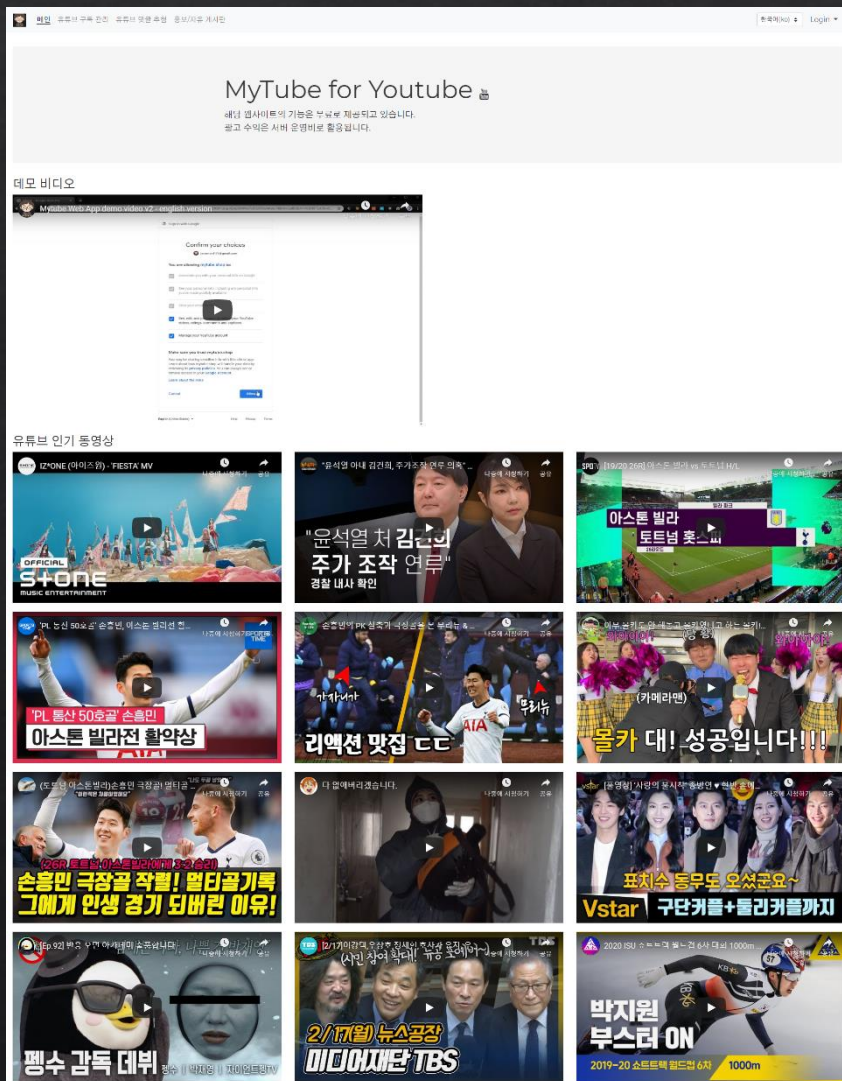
메인 유튜브 구독 관리 유튜브 영상 추천 홍보/자유 게시판

한국어(ko) Login

MyTube for Youtube

해당 웹사이트의 기능은 무료로 제공되고 있습니다.
광고 수익은 서버 운영비로 활용됩니다.

데모 비디오

Mytube Web App demo video v2 - english version

Confirm your choices

유튜브 인기 동영상

IZ*ONE (아이즈원) - 'FIESTA' MV

OFFICIAL STONE MUSIC ENTERTAINMENT

"윤석열 아내 김건희, 주가조작 연루 의혹"

"윤석열 처 김건희 주가 조작 연루" 경찰 내사 확인

[19/20 26R] 아스톤 빌라 vs 토트넘 H/L

아스톤 빌라 토트넘 홋스퍼

'PL 통산 50호골' 손흥민, 아스톤 빌라전 활...

'PL 통산 50호골' 손흥민 아스톤 빌라전 활약상

손흥민의 PK 실축과 극장골을 본 무리뉴 &...

가자니가 무리뉴

리액션 맛집 ㄷㄷ

(카메라맨)

몰카 대! 성공입니다!!!

(토트넘 아스톤빌라)손흥민 극장골 멀티골...

(26R 토트넘 아스톤빌라에게 3-2 승리)

손흥민 극장골 작렬! 멀티골기록 그에게 인생 경기 되버린 이유!

다 갈아엎어졌습니다.

[올댓스타] '사랑의 불시착' 종방연 ♥ 현빈 손예진

표치수 동무도 오셨군요~

Vstar 구단커플+둘리커플까지

[Ep.92] 펭수 감독 데뷔

펭수 감독 데뷔

[2/17] 뉴스공장

(시민 참여 확대! 유튜 토대이유)

2/17(월) 뉴스공장

미디어재단 TBS

2020 ISU 쇼트트랙 월드컵 6차 대회 1000m

박지원 부스터 ON

2019-20 쇼트트랙 월드컵 6차 1000m

나중에 시청하기 공유